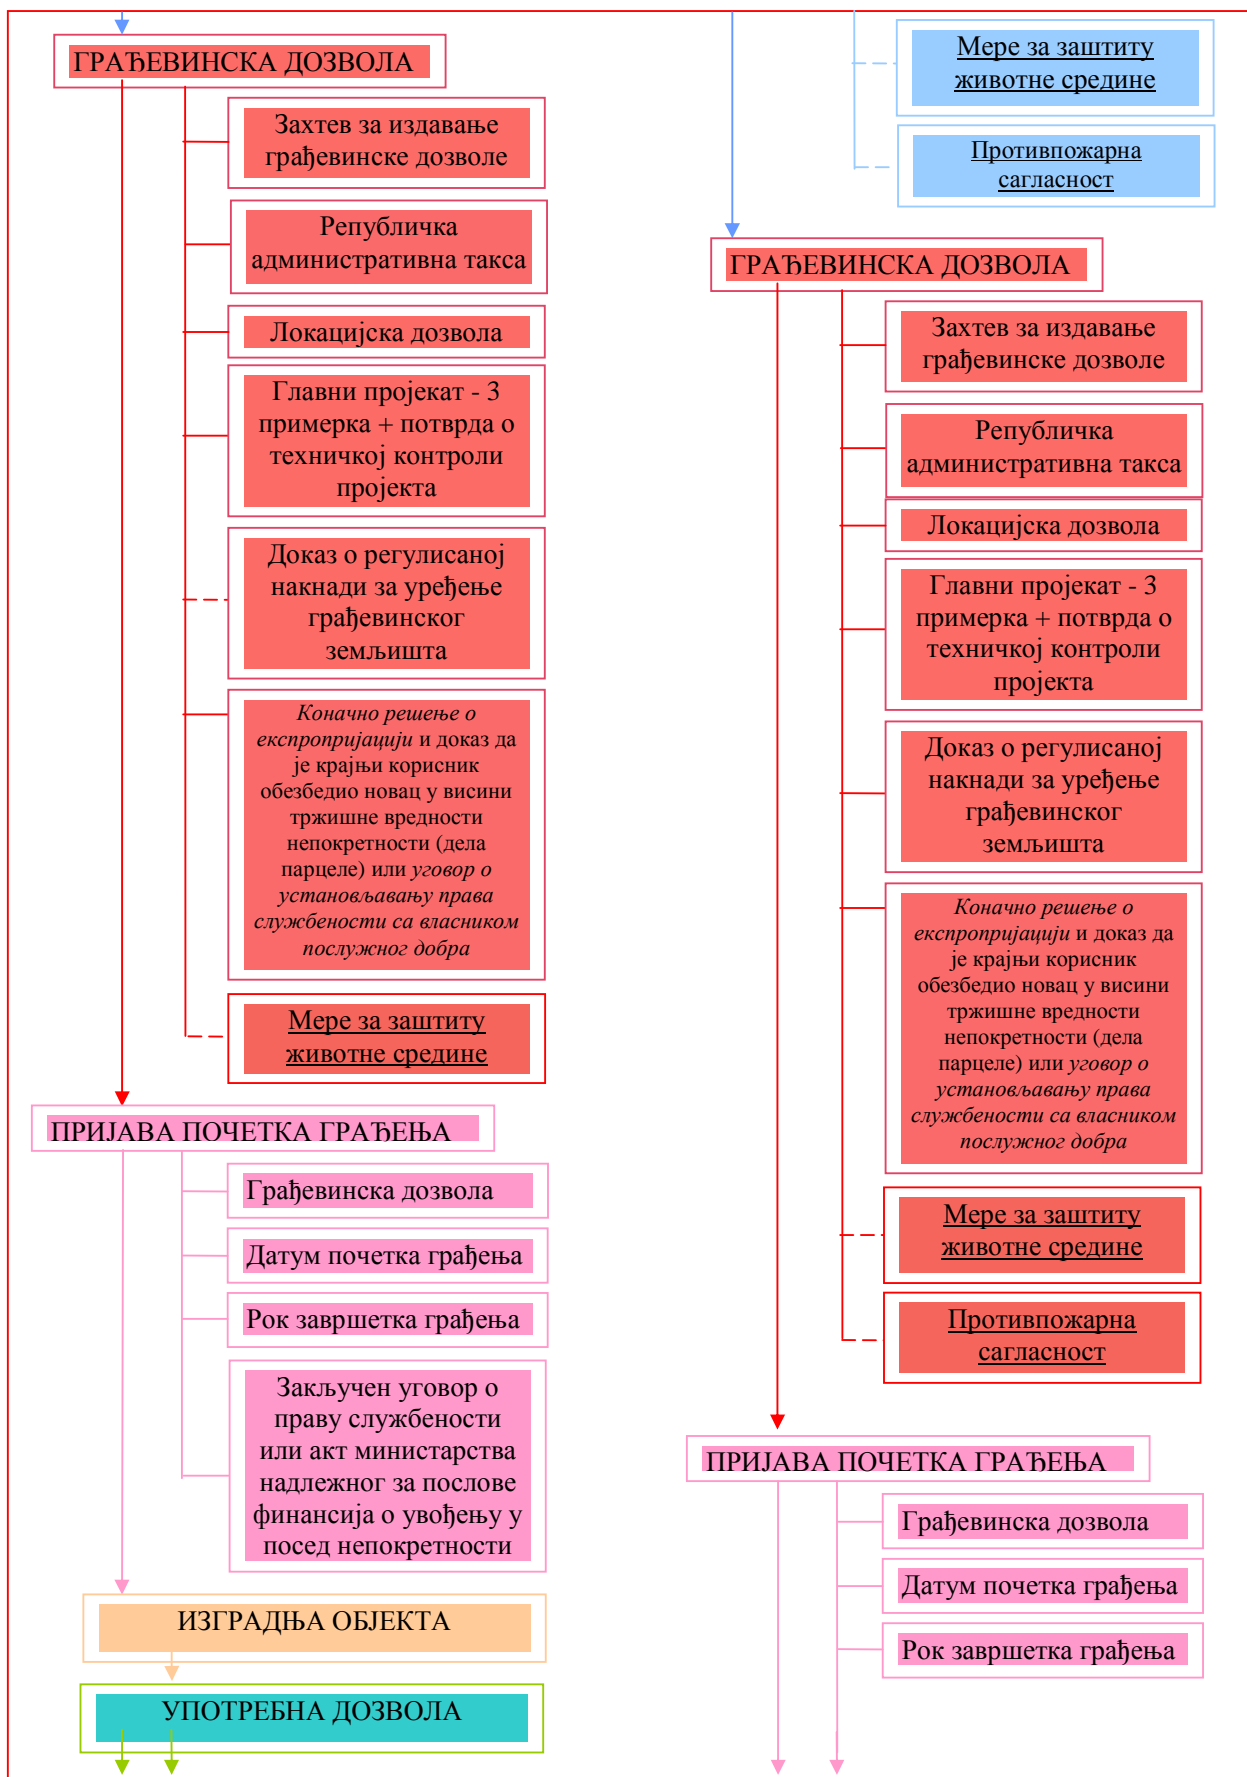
ГРАЂЕВИНСКА ДОЗВОЛА

Захтев за издавање грађевинске дозволе

Републичка административна такса

Локацијска дозвола

Главни пројекат - 3 примерка + потврда о техничкој контроли пројекта

Доказ о регулисаној накнади за уређење грађевинског земљишта

*Коначно решење о експропријацији* и доказ да је крајњи корисник обезбедио новац у висини тржишне вредности непокретности (дела парцеле) или *уговор о установљавању права службености са власником послужног добра*

Мере за заштиту животне средине

ПРИЈАВА ПОЧЕТКА ГРАЂЕЊА

Грађевинска дозвола

Датум почетка грађења

Рок завршетка грађења

Закључен уговор о праву службености или акт министарства надлежног за послове финансија о увођењу у посед непокретности

ИЗГРАДЊА ОБЈЕКТА

УПОТРЕБНА ДОЗВОЛА

Мере за заштиту животне средине

Противпожарна сагласност

ГРАЂЕВИНСКА ДОЗВОЛА

Захтев за издавање грађевинске дозволе

Републичка административна такса

Локацијска дозвола

Главни пројекат - 3 примерка + потврда о техничкој контроли пројекта

Доказ о регулисаној накнади за уређење грађевинског земљишта

*Коначно решење о експропријацији* и доказ да је крајњи корисник обезбедио новац у висини тржишне вредности непокретности (дела парцеле) или *уговор о установљавању права службености са власником послужног добра*

Мере за заштиту животне средине

Противпожарна сагласност

ПРИЈАВА ПОЧЕТКА ГРАЂЕЊА

Грађевинска дозвола

Датум почетка грађења

Рок завршетка грађења